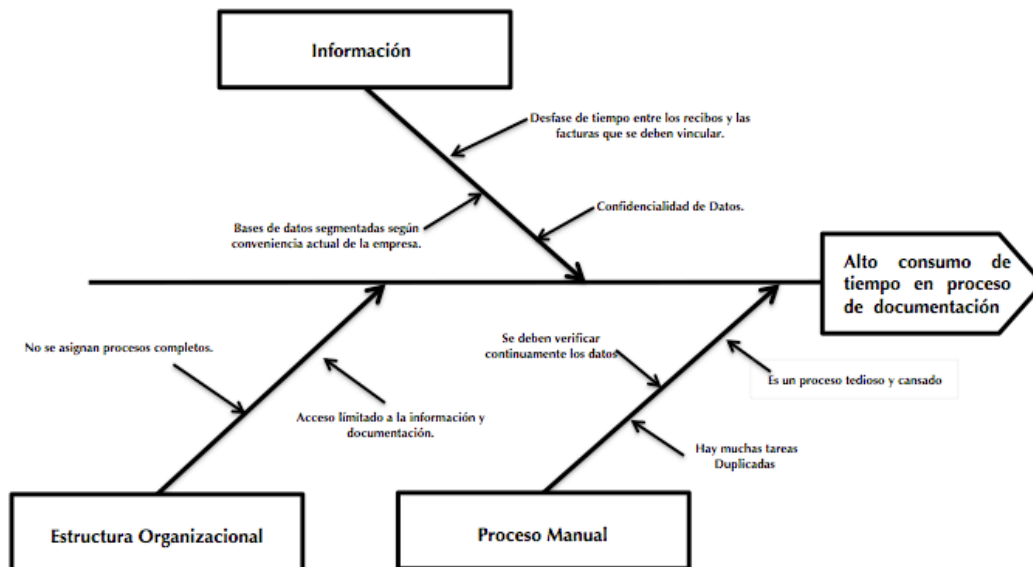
Información

Desfase de tiempo entre los recibos y las facturas que se deben vincular.

Bases de datos segmentadas según conveniencia actual de la empresa.

Confidencialidad de Datos.

Alto consumo de tiempo en proceso de documentación

No se asignan procesos completos.

Acceso limitado a la información y documentación.

Se deben verificar continuamente los datos

Es un proceso tedioso y cansado

Hay muchas tareas Duplicadas

Estructura Organizacional

Proceso Manual